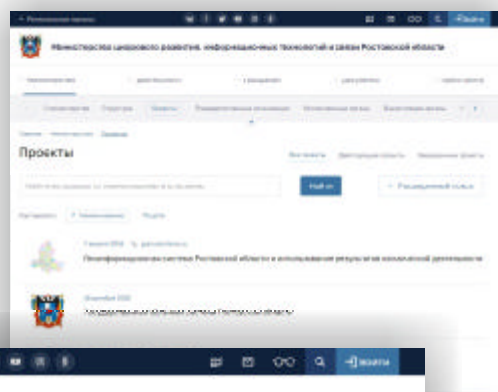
Министерство цифрового развития, информационных технологий и связи Ростовской области

Проекты

Найти

Расширенный поиск

Геоинформационная система Ростовской области и использование результатов космической деятельности

Войти